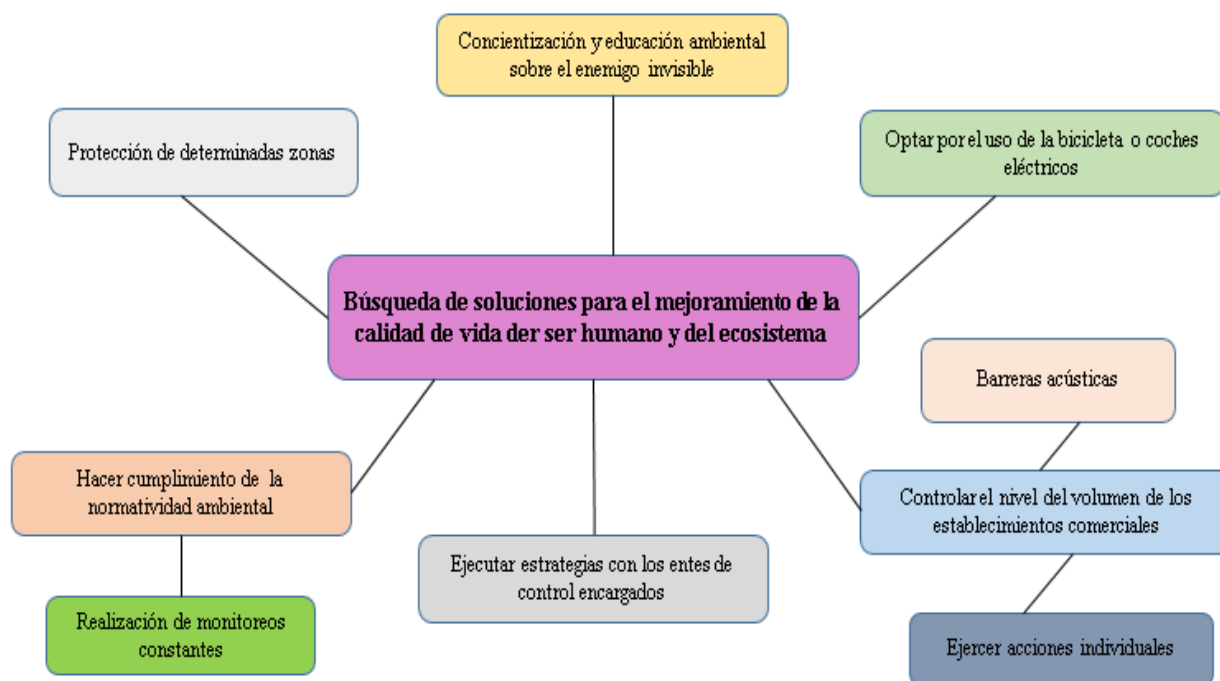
Concientización y educación ambiental sobre el enemigo invisible

Protección de determinadas zonas

Optar por el uso de la bicicleta o coches eléctricos

Búsqueda de soluciones para el mejoramiento de la calidad de vida der ser humano y del ecosistema

Barreras acústicas

Hacer cumplimiento de la normatividad ambiental

Controlar el nivel del volumen de los establecimientos comerciales

Ejecutar estrategias con los entes de control encargados

Realización de monitoreos constantes

Ejercer acciones individuales